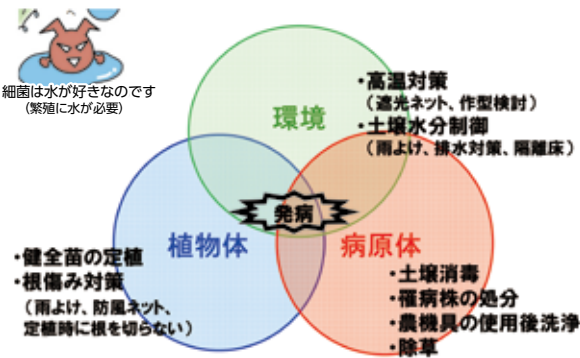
細菌は水が好きなのです
（繁殖に水が必要）

環境

・高温対策
（遮光ネット、作型検討）
・土壌水分制御
（雨よけ、排水対策、隔離床）

発病

植物体

病原体

・健全苗の定植
・根傷み対策
（雨よけ、防風ネット、定植時に根を切らない）

・土壌消毒
・罹病株の処分
・農機具の使用後洗浄
・除草